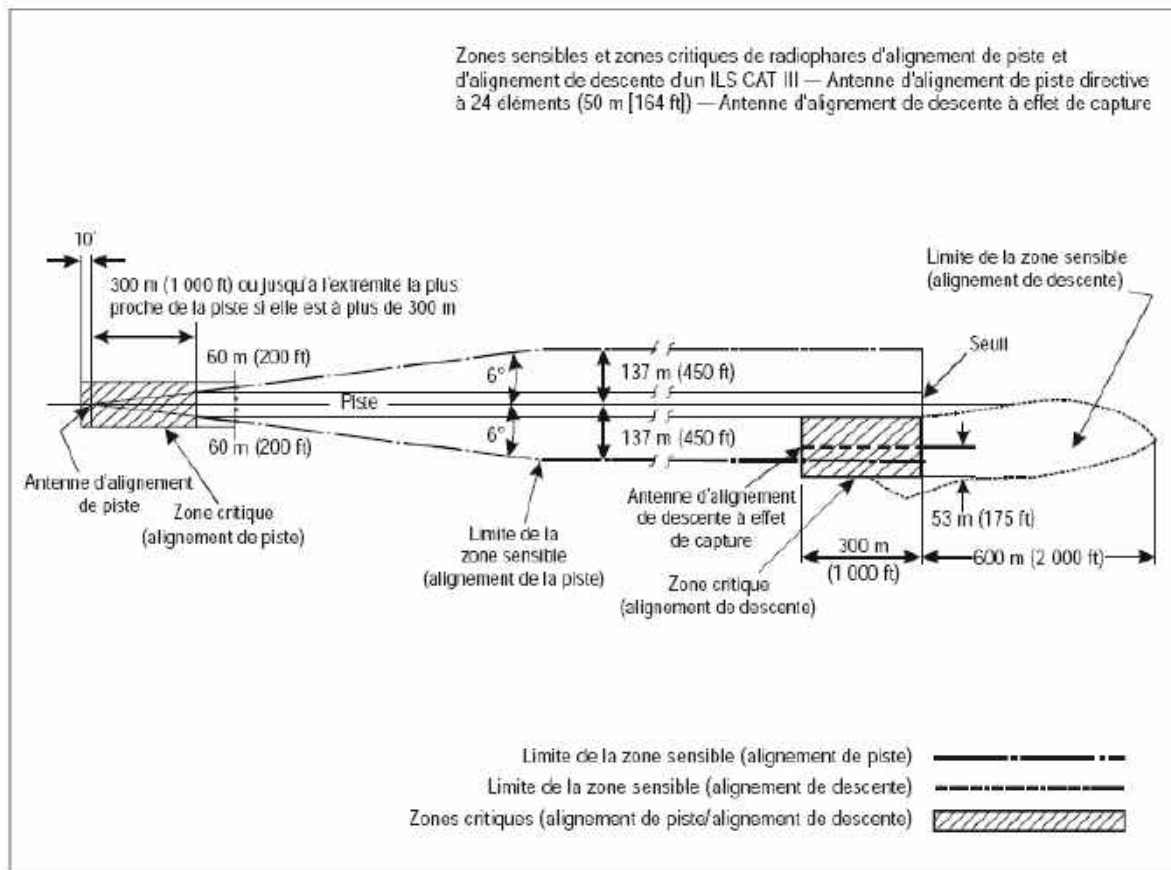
Zones sensibles et zones critiques de radiophares d'alignement de piste et d'alignement de descente d'un ILS CAT III — Antenne d'alignement de piste directive à 24 éléments (50 m [164 ft]) — Antenne d'alignement de descente à effet de capture

10'

300 m (1 000 ft) ou jusqu'à l'extrémité la plus proche de la piste si elle est à plus de 300 m

Limite de la zone sensible (alignement de descente)

Seuil

60 m (200 ft)

6°

137 m (450 ft)

Piste

6°

137 m (450 ft)

60 m (200 ft)

Antenne d'alignement de piste

Zone critique (alignement de piste)

Limite de la zone sensible (alignement de la piste)

Antenne d'alignement de descente à effet de capture

53 m (175 ft)

300 m (1 000 ft)

600 m (2 000 ft)

Zone critique (alignement de descente)

Limite de la zone sensible (alignement de piste)

Limite de la zone sensible (alignement de descente)

Zones critiques (alignement de piste/alignement de descente)